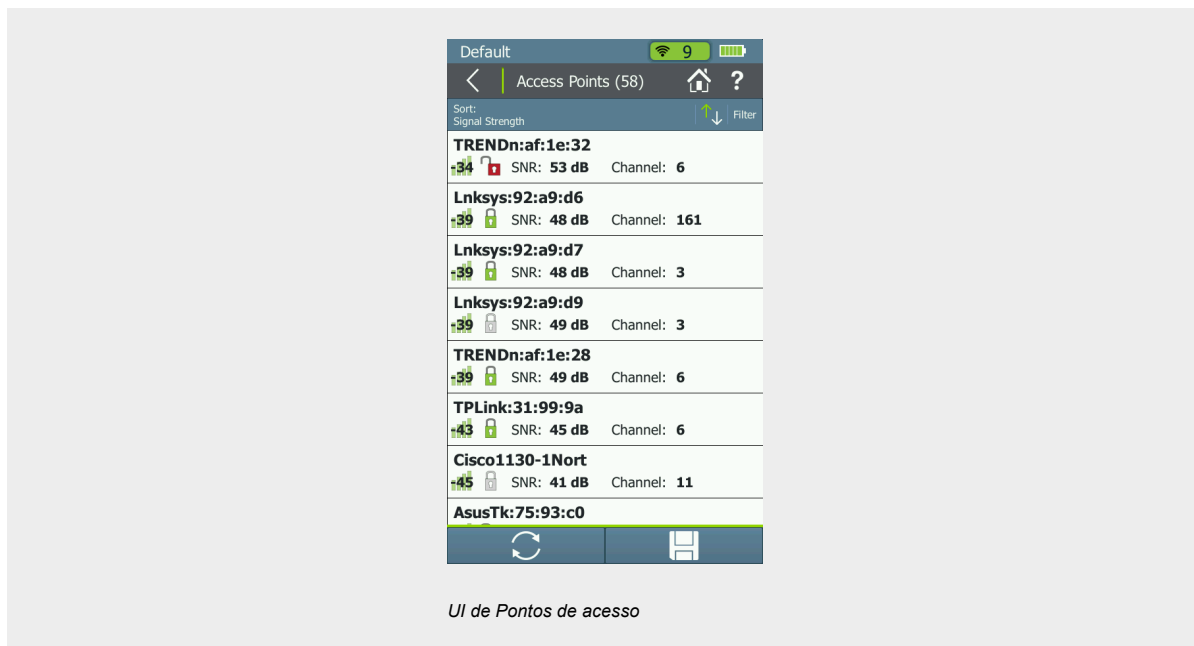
Default 9

Access Points (58) ?

Sort:
Signal Strength

Filter

TRENDn:af:1e:32
-34 SNR: 53 dB Channel: 6

Lnksys:92:a9:d6
-39 SNR: 48 dB Channel: 161

Lnksys:92:a9:d7
-39 SNR: 48 dB Channel: 3

Lnksys:92:a9:d9
-39 SNR: 49 dB Channel: 3

TRENDn:af:1e:28
-39 SNR: 49 dB Channel: 6

TPLink:31:99:9a
-43 SNR: 45 dB Channel: 6

Cisco1130-1Nort
-45 SNR: 41 dB Channel: 11

AsusTk:75:93:c0

UI de Pontos de acesso